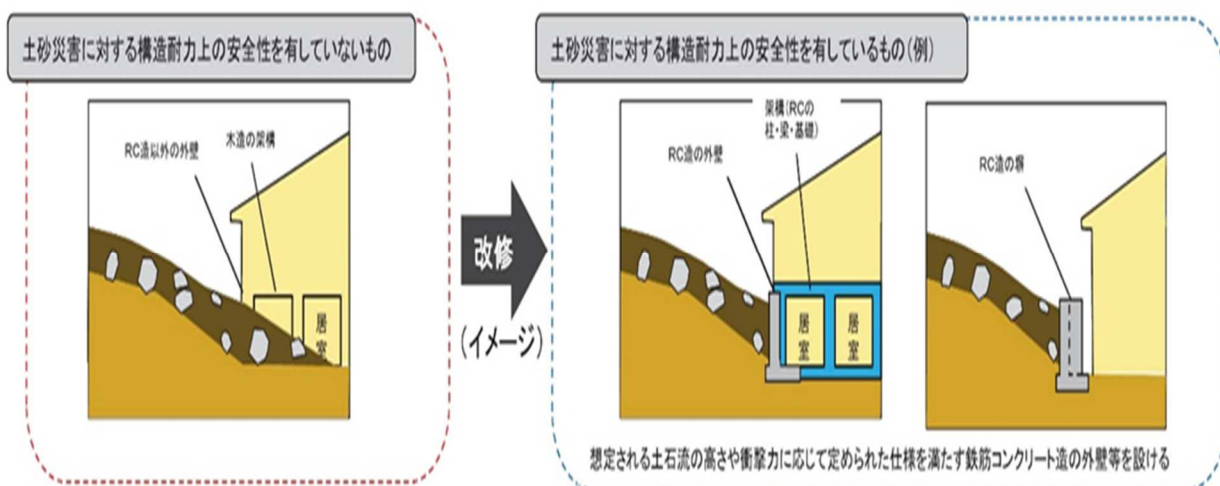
土砂災害に対する構造耐力上の安全性を有していないもの

RC造以外の外壁

木造の架構

居室

改修

(イメージ)

土砂災害に対する構造耐力上の安全性を有しているもの(例)

架構(RCの柱・梁・基礎)

RC造の外壁

居室

居室

RC造の塀

想定される土石流の高さや衝撃力に応じて定められた仕様を満たす鉄筋コンクリート造の外壁等を設ける